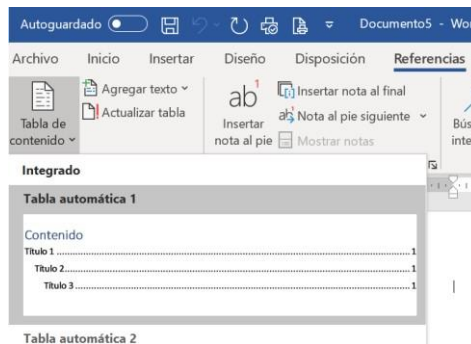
Autoguardado Documento5 - Wo

Archivo Inicio Insertar Diseño Disposición Referencias

Tabla de contenido
Agregar texto
Actualizar tabla
ab¹
Insertar nota al pie
Insertar nota al final
Nota al pie siguiente
Mostrar notas
Bús inte

Integrado

Tabla automática 1

Contenido
Título 1 ........................................ 1
Título 2 ........................................ 1
Título 3 ........................................ 1

Tabla automática 2